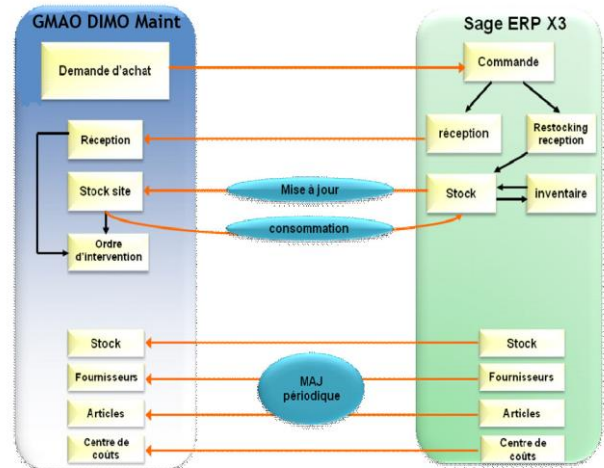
GMAO DIMO Maint

Demande d'achat

Réception

Stock site

Ordre d'intervention

Stock

Fournisseurs

Articles

Centre de coûts

Sage ERP X3

Commande

réception

Restocking reception

Stock

inventaire

Mise à jour

consommation

MAJ périodique

Stock

Fournisseurs

Articles

Centre de coûts